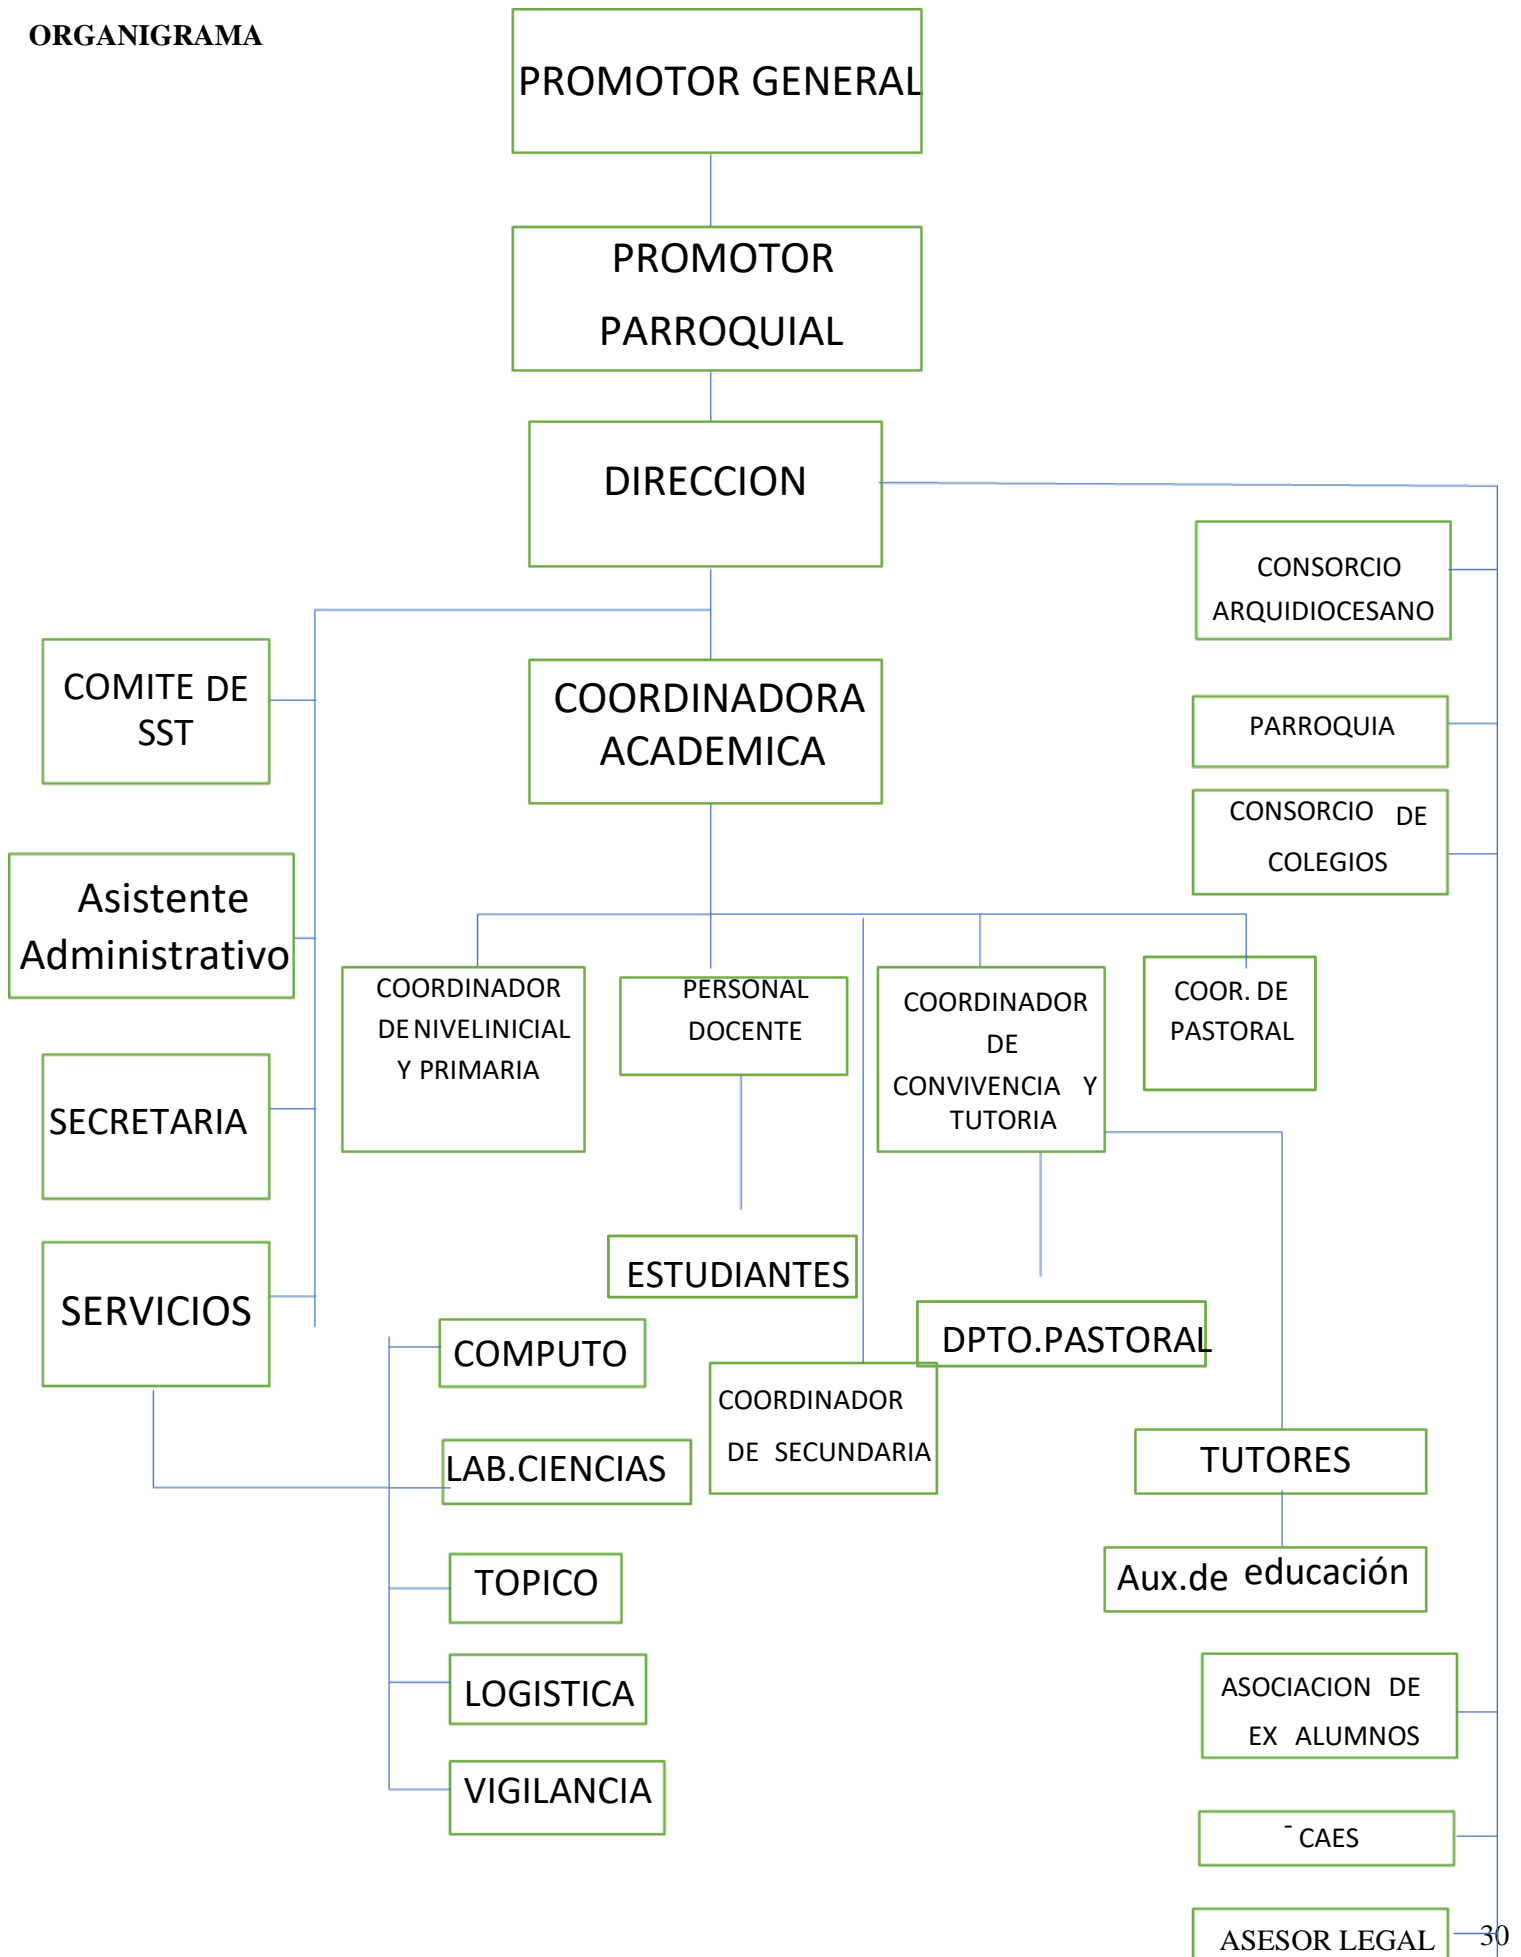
ORGANIGRAMA

PROMOTOR GENERAL

PROMOTOR PARROQUIAL

DIRECCION

CONSORCIO ARQUIDIOCESANO

PARROQUIA

CONSORCIO DE COLEGIOS

COMITE DE SST

COORDINADORA ACADEMICA

Asistente Administrativo

COORDINADOR DE NIVELINICIAL Y PRIMARIA

PERSONAL DOCENTE

COORDINADOR DE CONVIVENCIA Y TUTORIA

COOR. DE PASTORAL

SECRETARIA

ESTUDIANTES

SERVICIOS

DPTO.PASTORAL

COMPUTO

COORDINADOR DE SECUNDARIA

LAB.CIENCIAS

TUTORES

TOPICO

Aux.de educación

LOGISTICA

ASOCIACION DE EX ALUMNOS

VIGILANCIA

CAES

ASESOR LEGAL

30